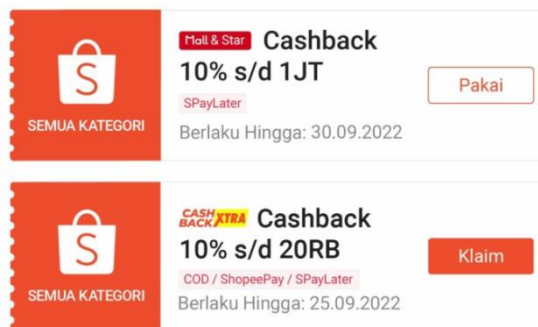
S
SEMUA KATEGORI

Mall & Star Cashback
10% s/d 1JT
SPayLater
Berlaku Hingga: 30.09.2022

Pakai

S
SEMUA KATEGORI

CASH BACK XTRA Cashback
10% s/d 20RB
COD / ShopeePay / SPayLater
Berlaku Hingga: 25.09.2022

Klaim